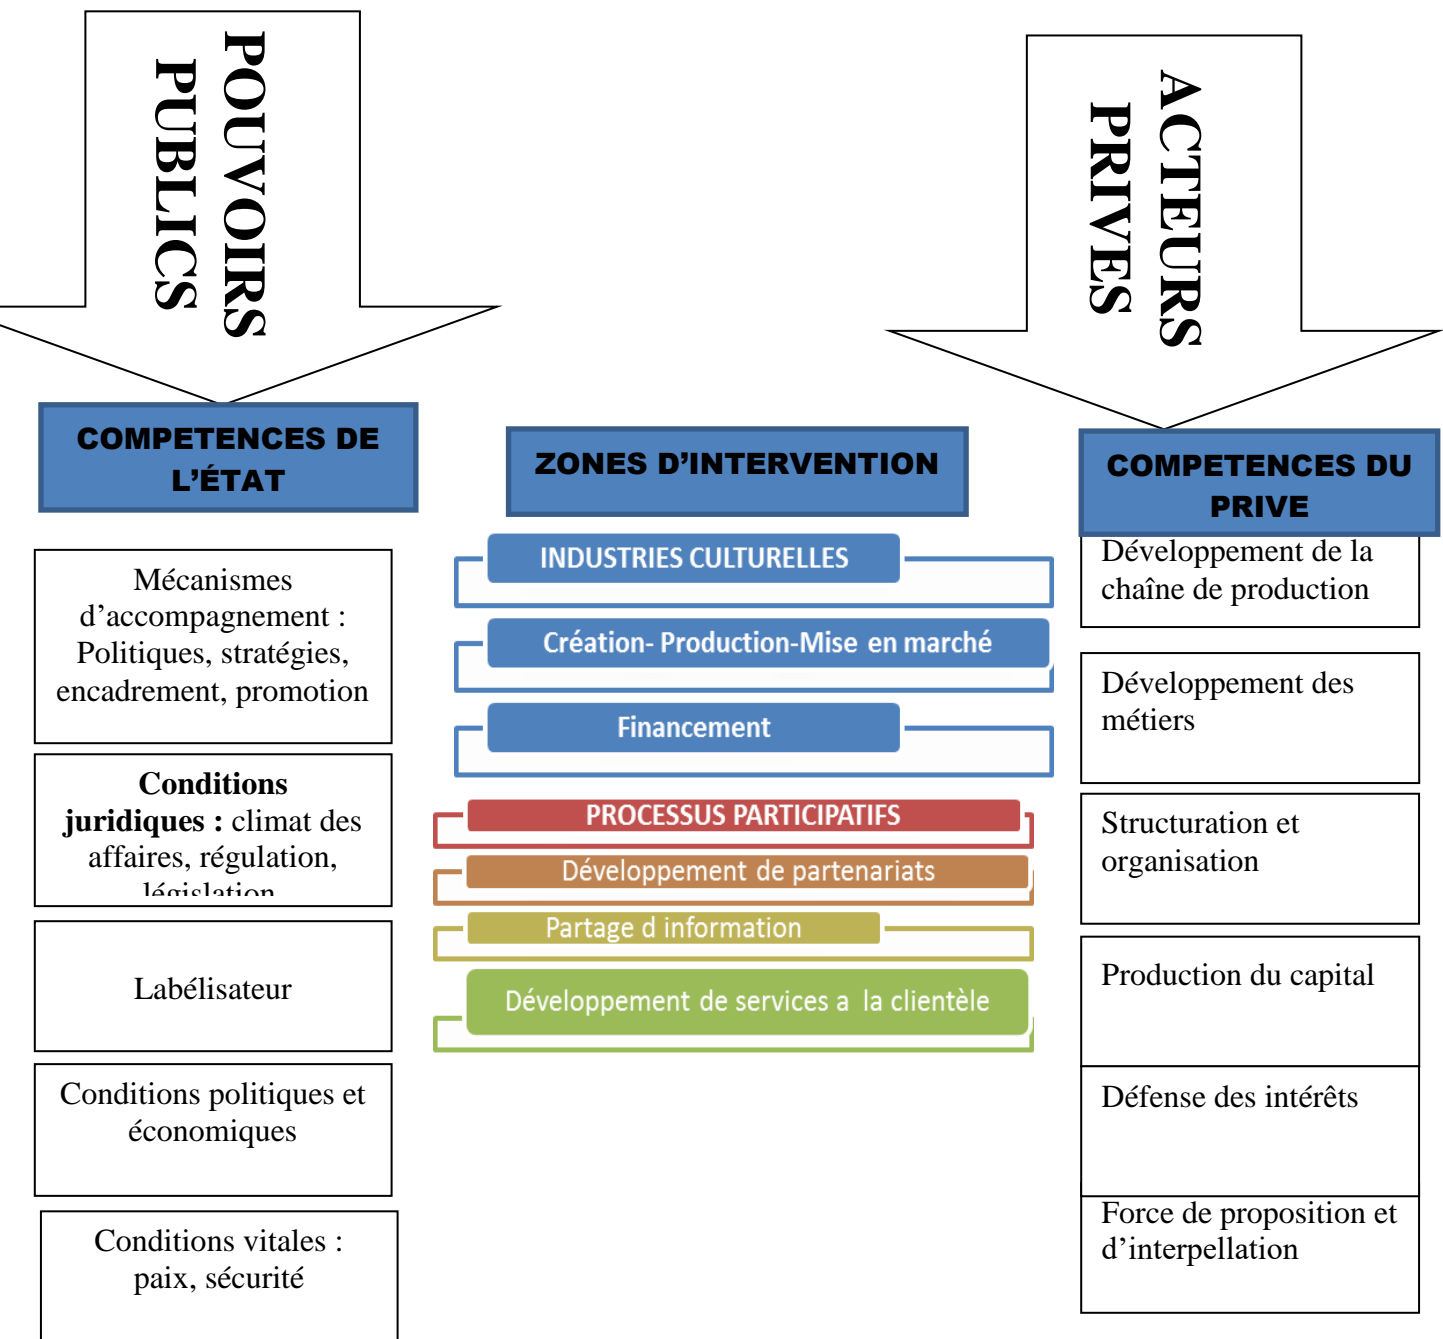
POUVOIRS PUBLICS

ACTEURS PRIVES

COMPETENCES DE L'ÉTAT

ZONES D'INTERVENTION

COMPETENCES DU PRIVE

Mécanismes d'accompagnement : Politiques, stratégies, encadrement, promotion

**Conditions juridiques :** climat des affaires, régulation, législation

Labélisateur

Conditions politiques et économiques

Conditions vitales : paix, sécurité

INDUSTRIES CULTURELLES

Création- Production-Mise en marché

Financement

PROCESSUS PARTICIPATIFS

Développement de partenariats

Partage d information

Développement de services a la clientèle

Développement de la chaîne de production

Développement des métiers

Structuration et organisation

Production du capital

Défense des intérêts

Force de proposition et d'interpellation